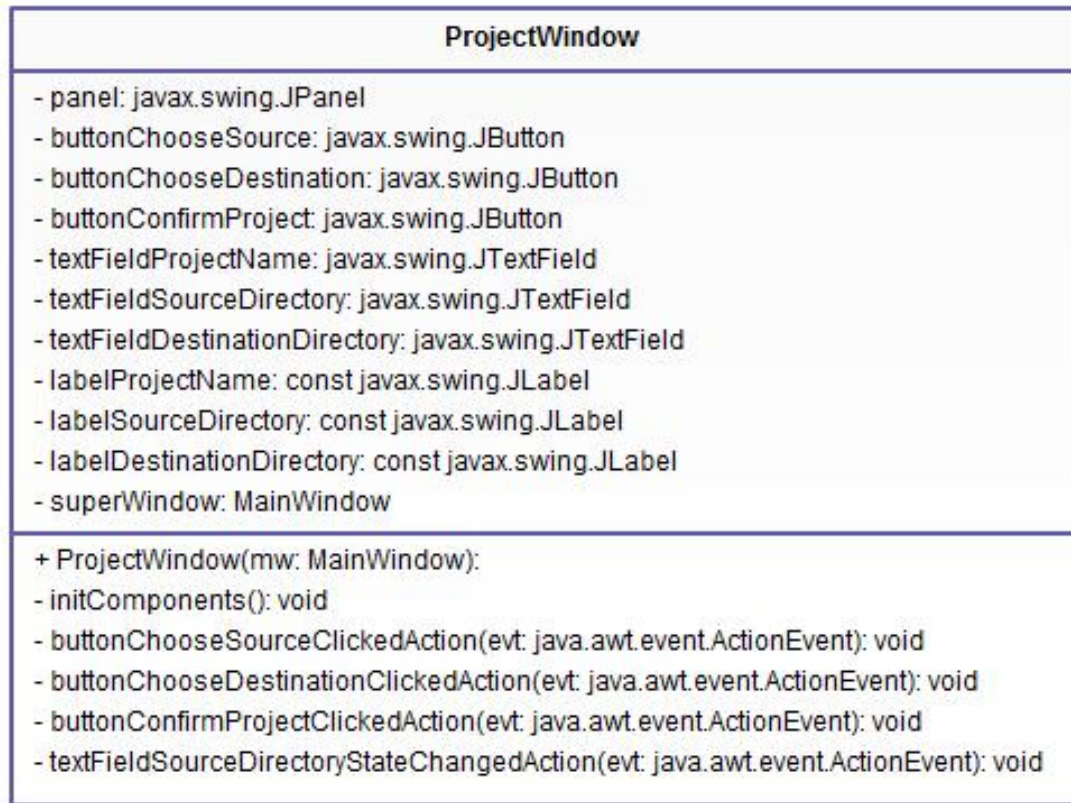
ProjectWindow

- panel: javax.swing.JPanel
- buttonChooseSource: javax.swing.JButton
- buttonChooseDestination: javax.swing.JButton
- buttonConfirmProject: javax.swing.JButton
- textFieldProjectName: javax.swing.JTextField
- textFieldSourceDirectory: javax.swing.JTextField
- textFieldDestinationDirectory: javax.swing.JTextField
- labelProjectName: const javax.swing.JLabel
- labelSourceDirectory: const javax.swing.JLabel
- labelDestinationDirectory: const javax.swing.JLabel
- superWindow: MainWindow

+ ProjectWindow(mw: MainWindow):
- initComponents(): void
- buttonChooseSourceClickedAction(evt: java.awt.event.ActionEvent): void
- buttonChooseDestinationClickedAction(evt: java.awt.event.ActionEvent): void
- buttonConfirmProjectClickedAction(evt: java.awt.event.ActionEvent): void
- textFieldSourceDirectoryStateChangedAction(evt: java.awt.event.ActionEvent): void